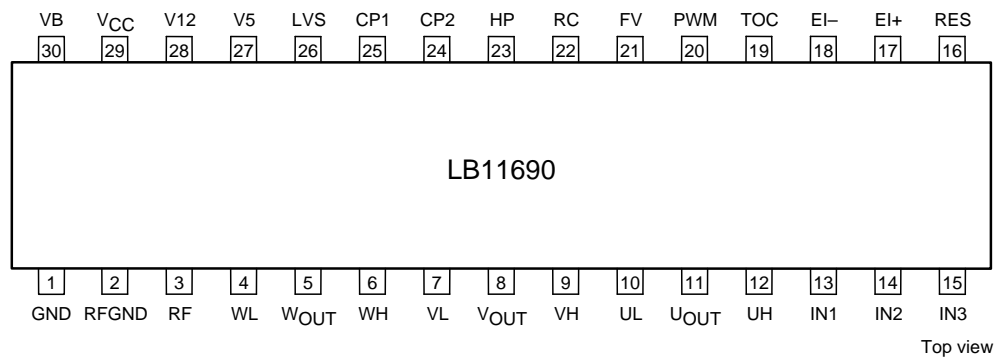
VB $V_{CC}$ V12 V5 LVS CP1 CP2 HP RC FV PWM TOC EI– EI+ RES

30 29 28 27 26 25 24 23 22 21 20 19 18 17 16

LB11690

1 2 3 4 5 6 7 8 9 10 11 12 13 14 15

GND RFGND RF WL $W_{OUT}$ WH VL $V_{OUT}$ VH UL $U_{OUT}$ UH IN1 IN2 IN3

Top view